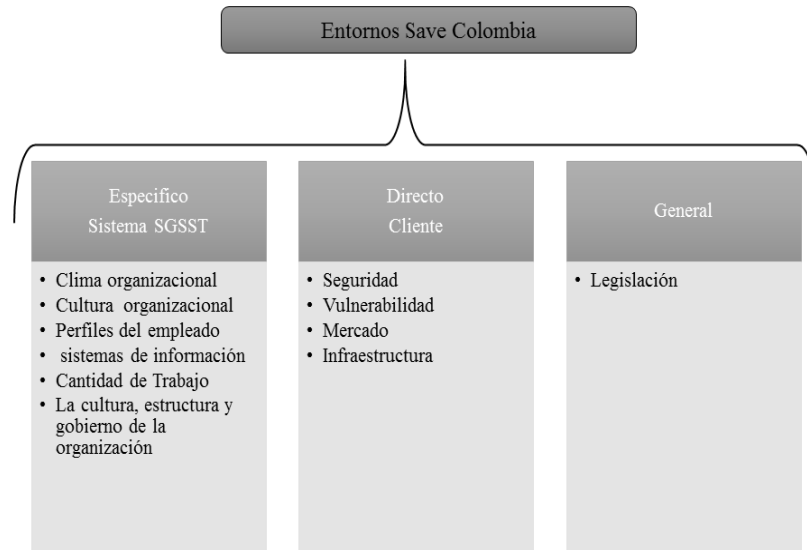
Entornos Save Colombia

Especifico
Sistema SGSST

• Clima organizacional
• Cultura organizacional
• Perfiles del empleado
• sistemas de información
• Cantidad de Trabajo
• La cultura, estructura y gobierno de la organización

Directo
Cliente

• Seguridad
• Vulnerabilidad
• Mercado
• Infraestructura

General

• Legislación